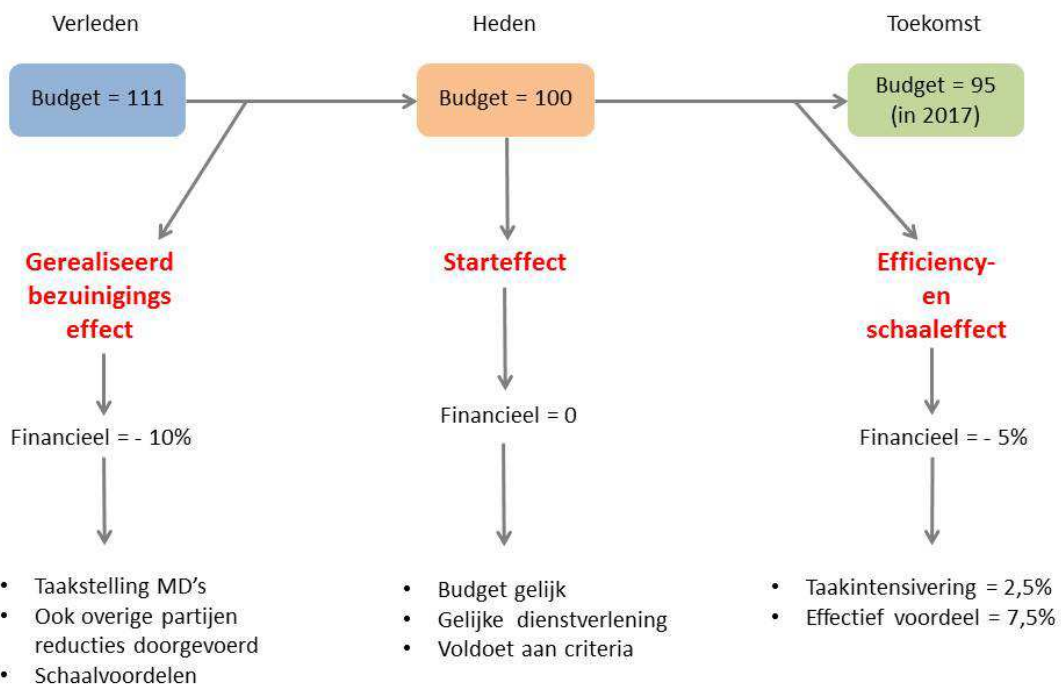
Verleden

Budget = 111

Gerealiseerd bezuinigings effect

Financieel = - 10%

- Taakstelling MD's
- Ook overige partijen reducties doorgevoerd
- Schaalvoordelen

Heden

Budget = 100

Starteffect

Financieel = 0

- Budget gelijk
- Gelijke dienstverlening
- Voldoet aan criteria

Toekomst

Budget = 95 (in 2017)

Efficiency- en schaaleffect

Financieel = - 5%

- Taakintensivering = 2,5%
- Effectief voordeel = 7,5%